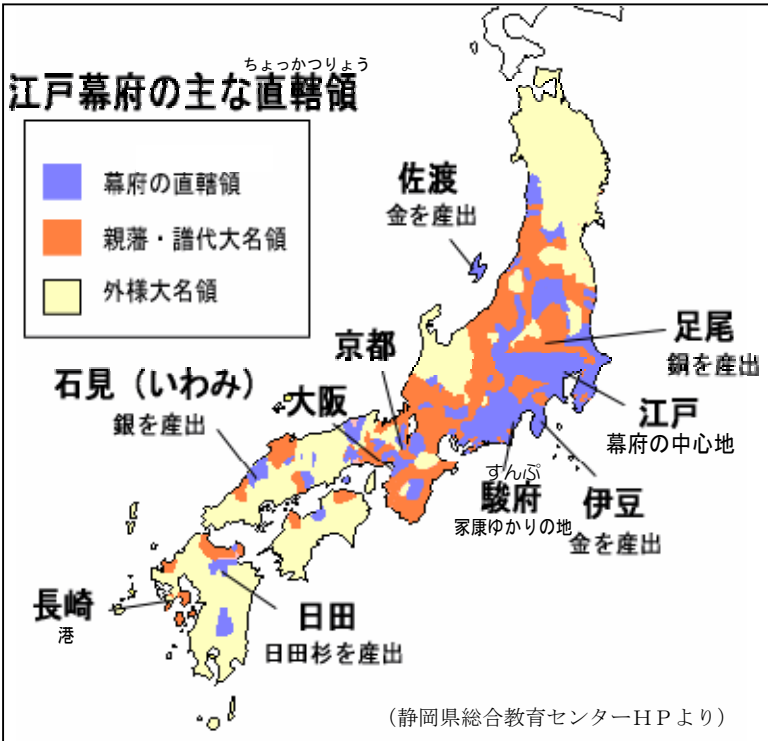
ちょっかつりょう
江戸幕府の主な直轄領

幕府の直轄領
親藩・譜代大名領
外様大名領

佐渡
金を産出

足尾
銅を産出

京都

石見（いわみ）
銀を産出

大阪

江戸
幕府の中心地

すんぷ
駿府
家康ゆかりの地

伊豆
金を産出

長崎
港

日田
日田杉を産出

（静岡県総合教育センターＨＰより）